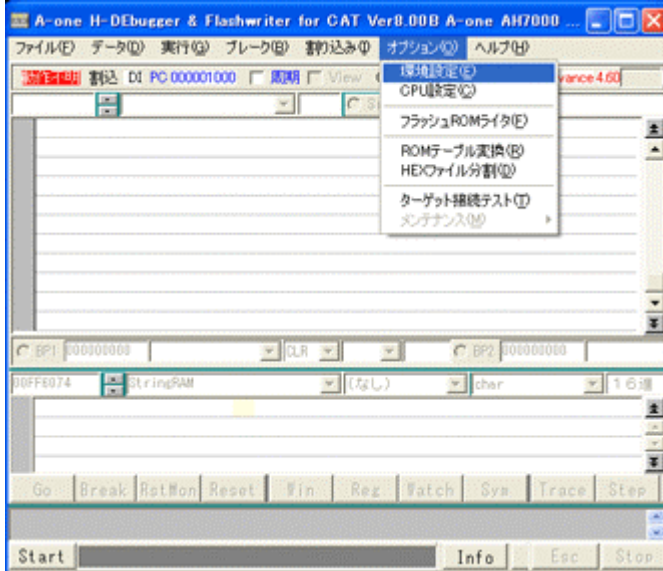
A-one H-DEbugger & Flashwriter for CAT Ver8.00B A-one AH7000 ...

ファイル(F) データ(D) 実行(G) ブレーク(B) 割り込み(I) オプション(O) ヘルプ(H)

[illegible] 割込 DI PC 000001000 周期 View vance 4.60

環境設定(E)
CPU設定(C)
フラッシュROMライタ(F)
ROMテーブル変換(R)
HEXファイル分割(D)
ターゲット接続テスト(T)
メンテナンス(M)

BP1 000000000 CLR BP2 000000000

00FF6074 StringRAM (なし) char 16進

Go Break RstMon Reset Win Reg Watch Sym Trace Step

Start Info Esc Stop